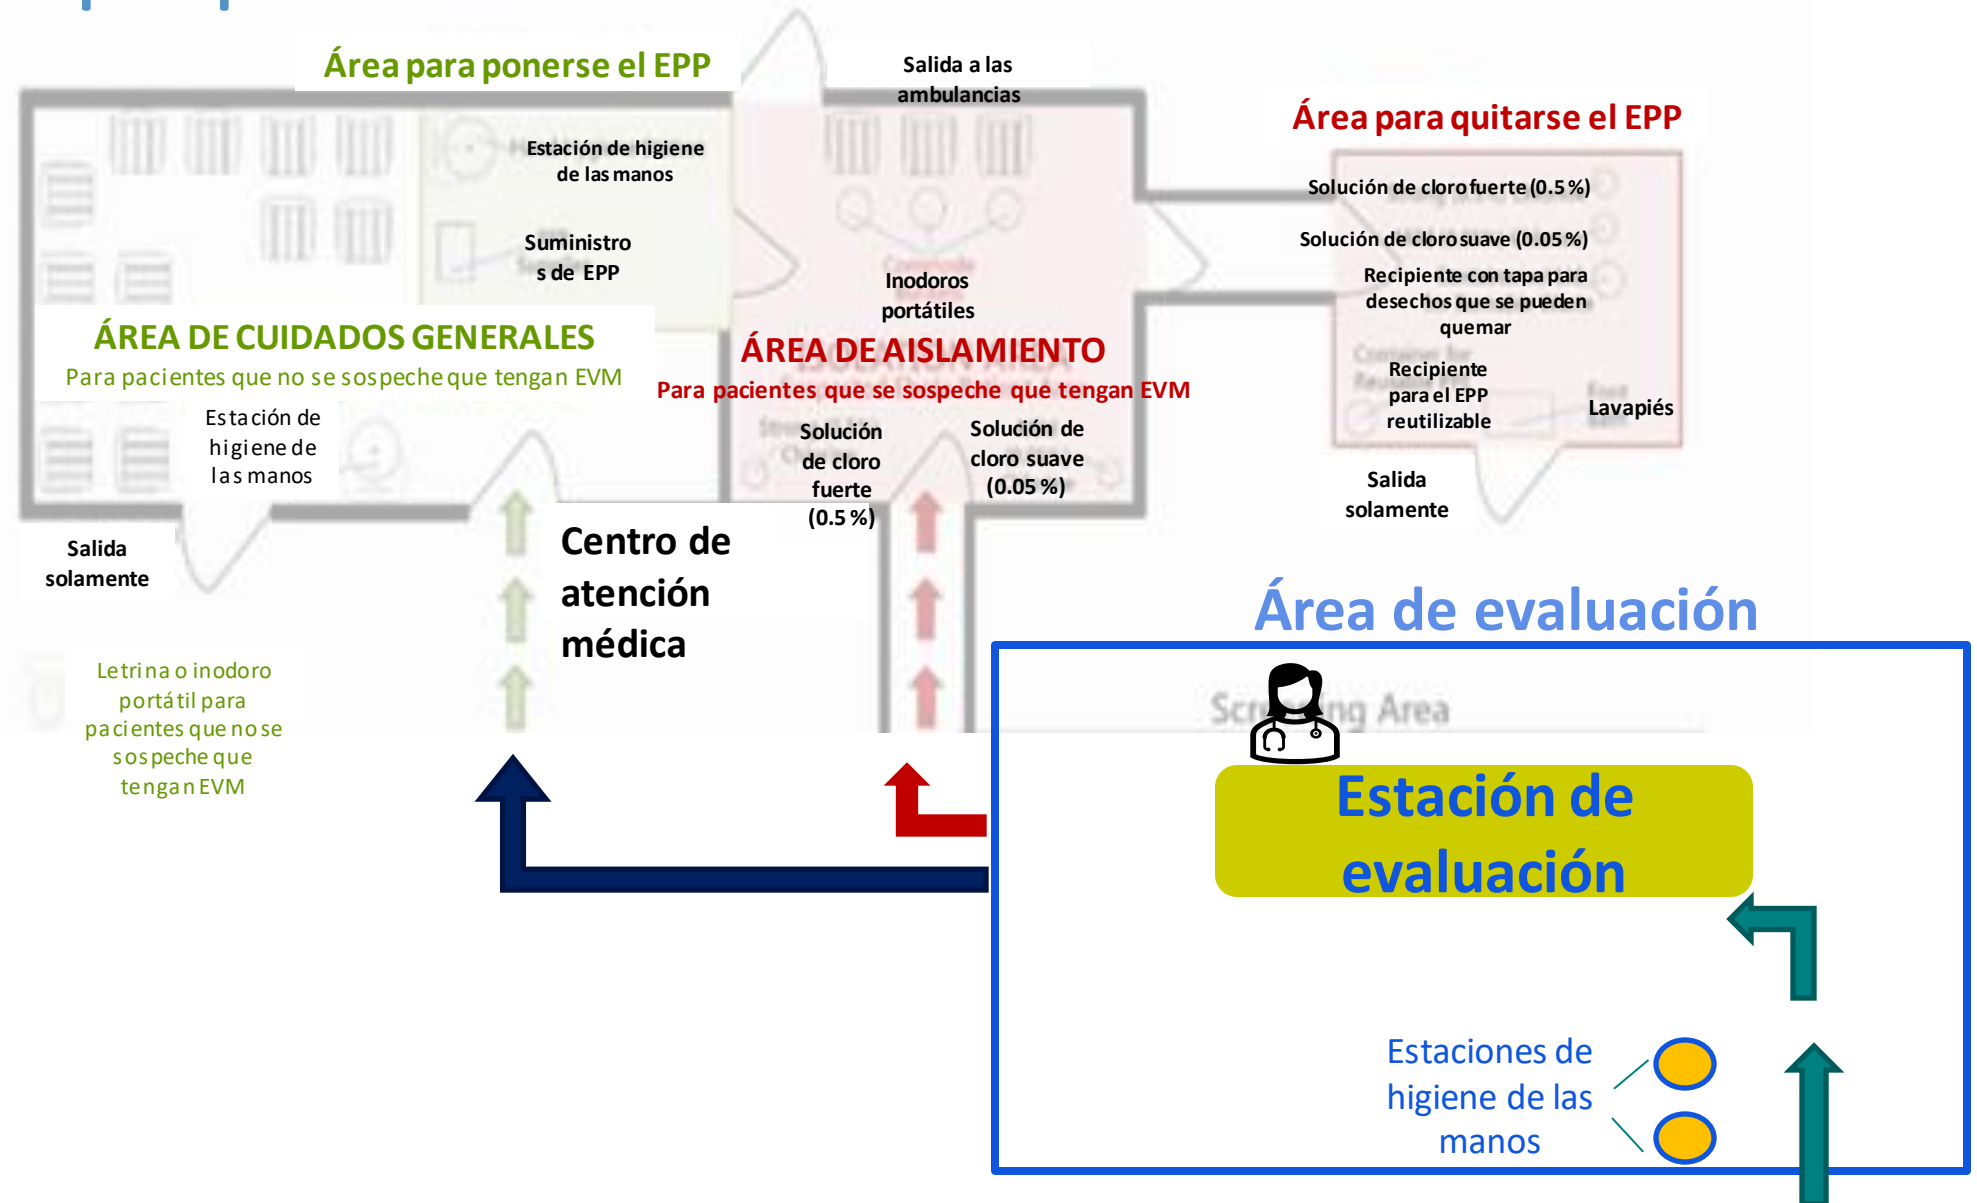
Área para ponerse el EPP

Salida a las ambulancias

Área para quitarse el EPP

Estación de higiene de las manos

Suministros de EPP

Solución de cloro fuerte (0.5 %)

Solución de cloro suave (0.05 %)

Recipiente con tapa para desechos que se pueden quemar

Inodoros portátiles

ÁREA DE CUIDADOS GENERALES
Para pacientes que no se sospeche que tengan EVM

ÁREA DE AISLAMIENTO
Para pacientes que se sospeche que tengan EVM

Recipiente para el EPP reutilizable

Lavapiés

Estación de higiene de las manos

Solución de cloro fuerte (0.5 %)

Solución de cloro suave (0.05 %)

Salida solamente

Salida solamente

Centro de atención médica

Área de evaluación

Letrina o inodoro portátil para pacientes que no se sospeche que tengan EVM

Scr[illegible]ng Area

Estación de evaluación

Estaciones de higiene de las manos